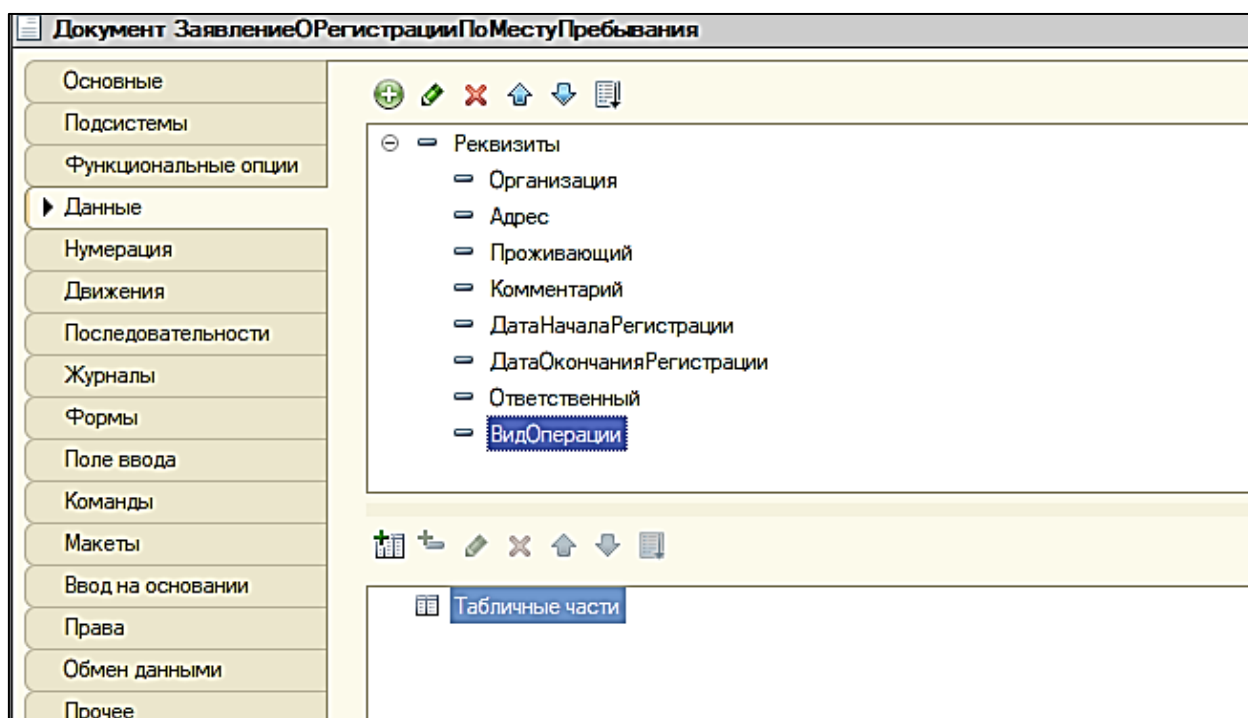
Документ ЗаявлениеОРегистрацииПоМестуПребывания

Основные
Подсистемы
Функциональные опции
Данные
Нумерация
Движения
Последовательности
Журналы
Формы
Поле ввода
Команды
Макеты
Ввод на основании
Права
Обмен данными
Прочее

Реквизиты
Организация
Адрес
Проживающий
Комментарий
ДатаНачалаРегистрации
ДатаОкончанияРегистрации
Ответственный
ВидОперации

Табличные части